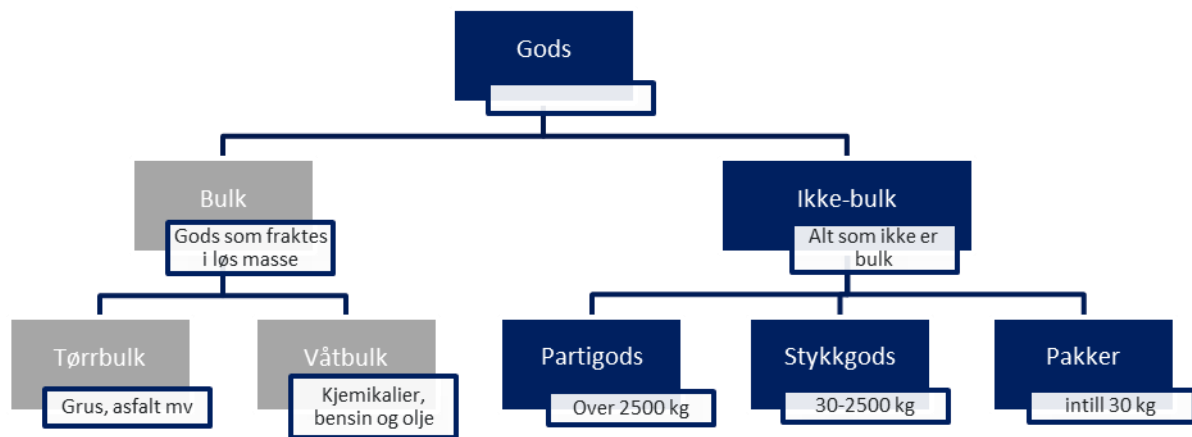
Gods

Bulk

Gods som fraktes i løs masse

Ikke-bulk

Alt som ikke er bulk

Tørrbulk

Grus, asfalt mv

Våtbulk

Kjemikalier, bensin og olje

Partigods

Over 2500 kg

Stykkgods

30-2500 kg

Pakker

intill 30 kg